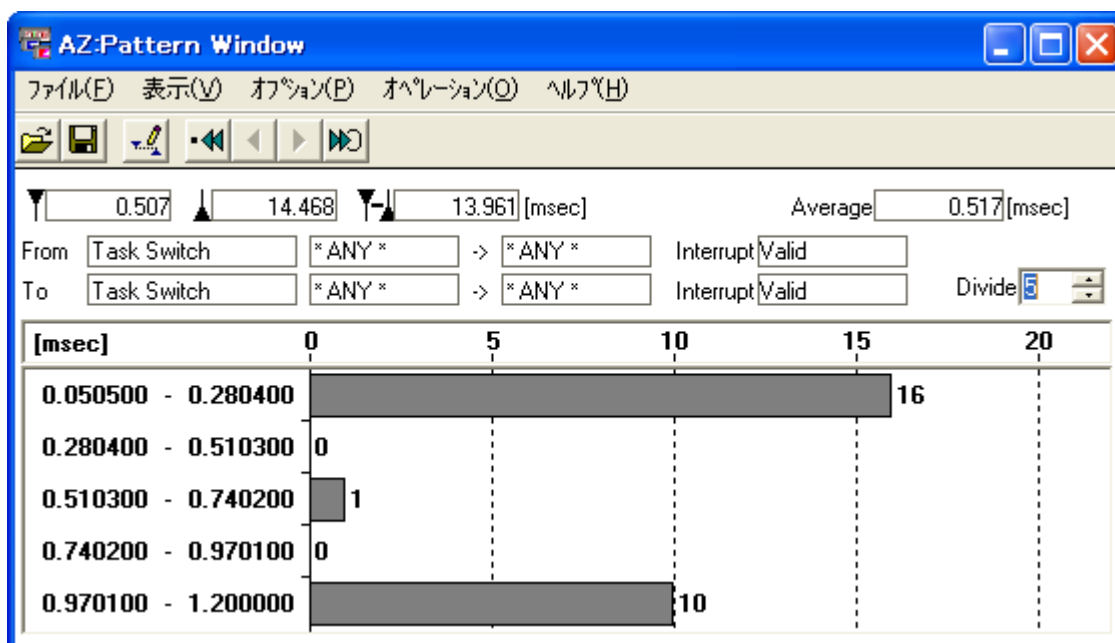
AZ:Pattern Window

ﾌｧｲﾙ(F) 表示(V) ｵﾌﾟｼｮﾝ(P) ｵﾍﾟﾚｰｼｮﾝ(O) ﾍﾙﾌﾟ(H)

0.507 14.468 13.961 [msec] Average 0.517 [msec]

From Task Switch * ANY * -> * ANY * Interrupt Valid

To Task Switch * ANY * -> * ANY * Interrupt Valid Divide 5

| [msec] | 0 5 10 15 20 |
|---|---|
| 0.050500 - 0.280400 | 16 |
| 0.280400 - 0.510300 | 0 |
| 0.510300 - 0.740200 | 1 |
| 0.740200 - 0.970100 | 0 |
| 0.970100 - 1.200000 | 10 |